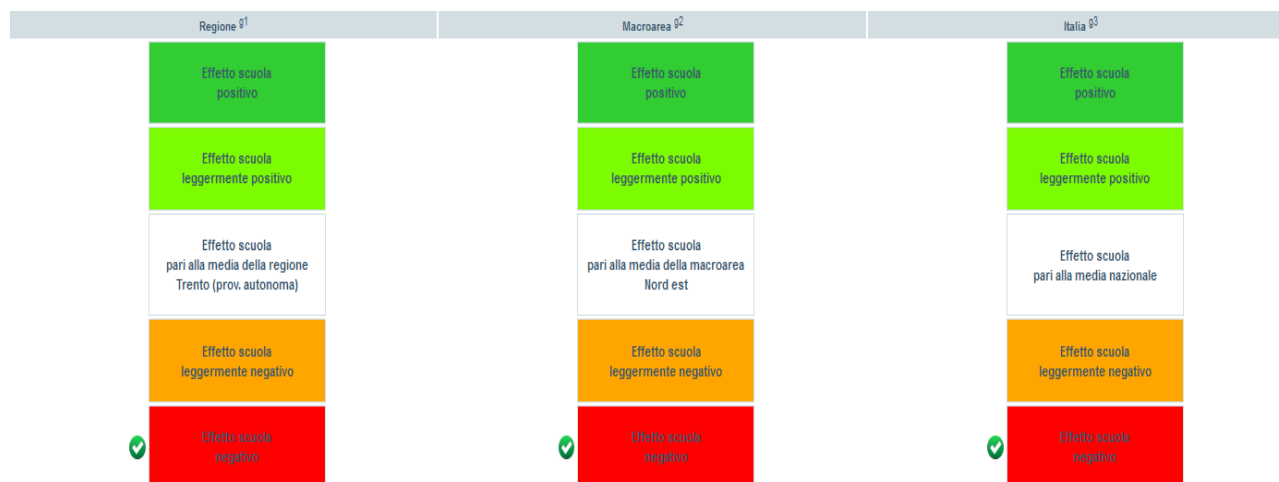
| Regione $^{g1}$ | Macroarea $^{g2}$ | Italia $^{g3}$ |
|---|---|---|
| Effetto scuola positivo | Effetto scuola positivo | Effetto scuola positivo |
| Effetto scuola leggermente positivo | Effetto scuola leggermente positivo | Effetto scuola leggermente positivo |
| Effetto scuola pari alla media della regione Trento (prov. autonoma) | Effetto scuola pari alla media della macroarea Nord est | Effetto scuola pari alla media nazionale |
| Effetto scuola leggermente negativo | Effetto scuola leggermente negativo | Effetto scuola leggermente negativo |
| Effetto scuola negativo | Effetto scuola negativo | Effetto scuola negativo |